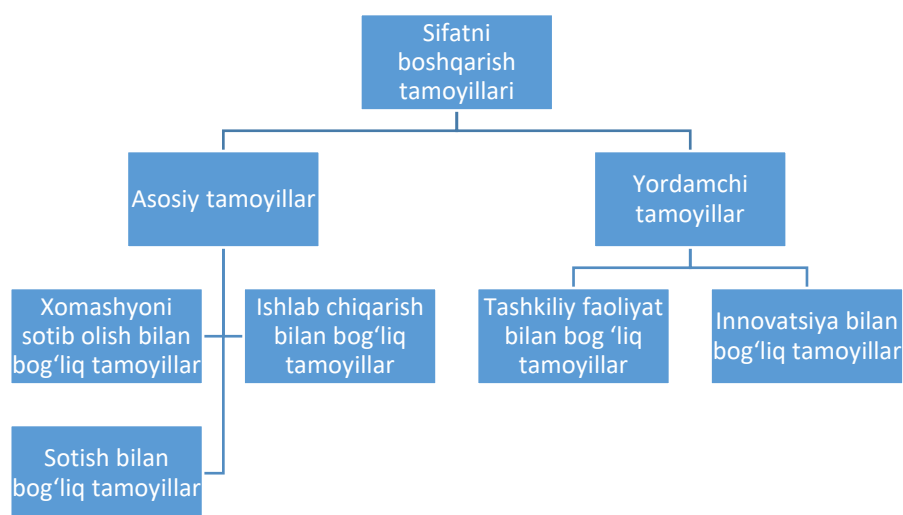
Sifatni boshqarish tamoyillari

Asosiy tamoyillar

Yordamchi tamoyillar

Xomashyoni sotib olish bilan bog‘liq tamoyillar

Ishlab chiqarish bilan bog‘liq tamoyillar

Sotish bilan bog‘liq tamoyillar

Tashkiliy faoliyat bilan bog ‘liq tamoyillar

Innovatsiya bilan bog‘liq tamoyillar